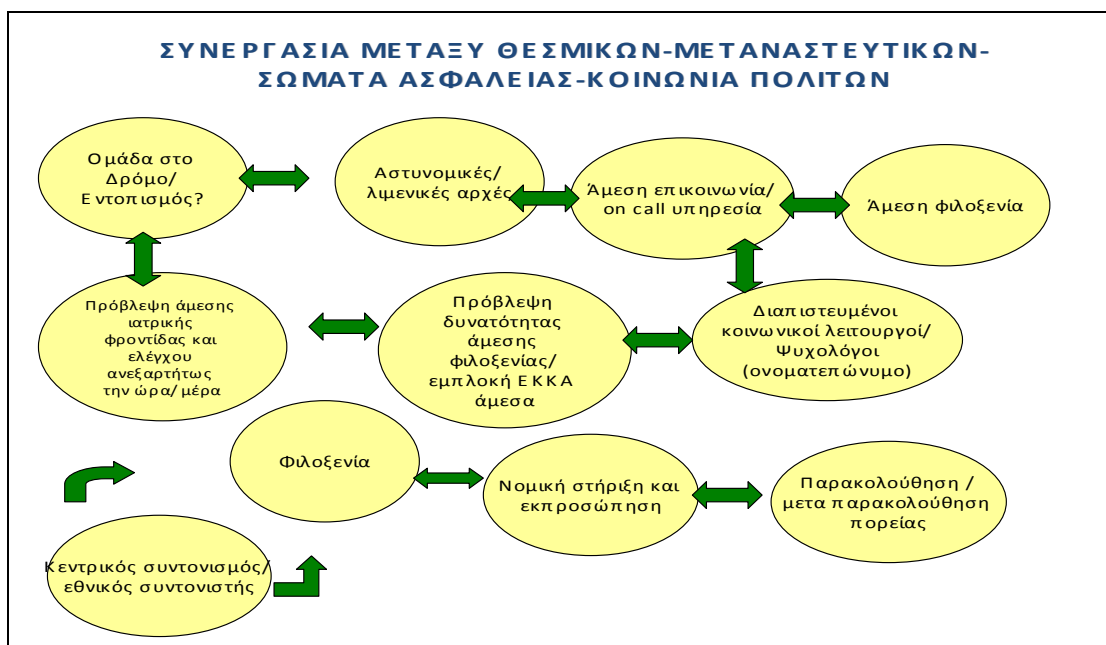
ΣΥΝΕΡΓΑΣΙΑ ΜΕΤΑΞΥ ΘΕΣΜΙΚΩΝ-ΜΕΤΑΝΑΣΤΕΥΤΙΚΩΝ-ΣΩΜΑΤΑ ΑΣΦΑΛΕΙΑΣ-ΚΟΙΝΩΝΙΑ ΠΟΛΙΤΩΝ

Ομάδα στο Δρόμο/ Εντοπισμός?

Αστυνομικές/ λιμενικές αρχές

Άμεση επικοινωνία/ on call υπηρεσία

Άμεση φιλοξενία

Πρόβλεψη άμεσης ιατρικής φροντίδας και ελέγχου ανεξαρτήτως την ώρα/ μέρα

Πρόβλεψη δυνατότητας άμεσης φιλοξενίας/ εμπλοκή ΕΚΚΑ άμεσα

Διαπιστευμένοι κοινωνικοί λειτουργοί/ Ψυχολόγοι (ονοματεπώνυμο)

Φιλοξενία

Νομική στήριξη και εκπροσώπηση

Παρακολούθηση / μετα παρακολούθηση πορείας

Κεντρικός συντονισμός/ εθνικός συντονιστής